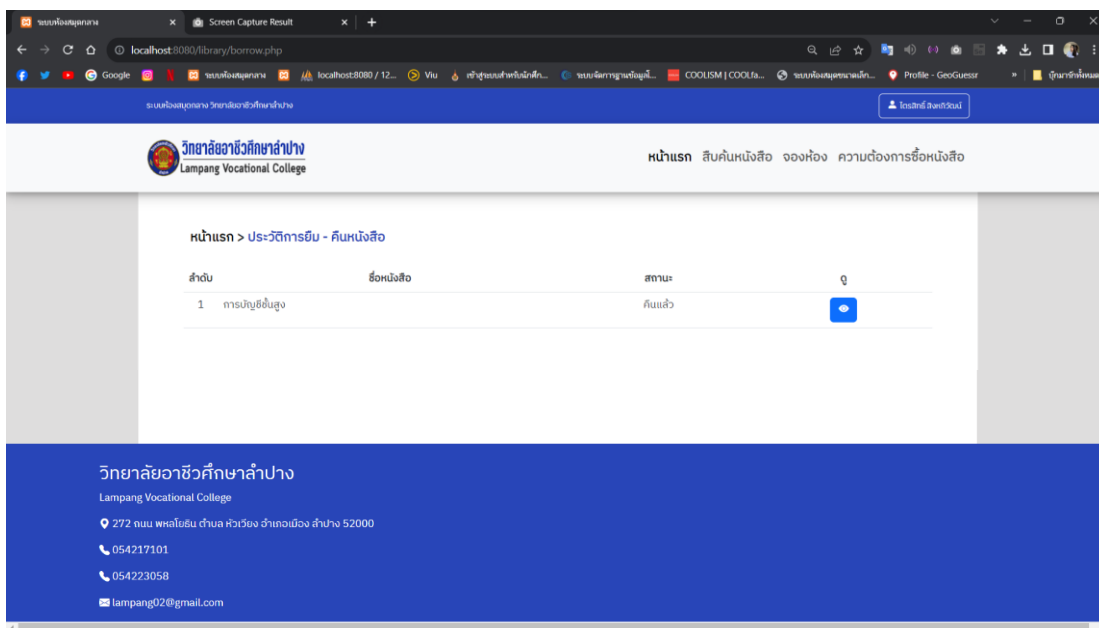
ระบบห้องสมุดกลาง ×
Screen Capture Result ×
localhost:8080/library/borrow.php
Google
ระบบห้องสมุดกลาง
localhost:8080 / 12...
Viu
เข้าสู่ระบบสำหรับนักศึก...
ระบบจัดการฐานข้อมูลกี...
COOLISM | COOLfa...
ระบบห้องสมุดขนาดเล็ก...
Profile - GeoGuessr
บุ๊กมาร์กทั้งหมด

ระบบห้องสมุดกลาง วิทยาลัยอาชีวศึกษาลำปาง
โกรสิทธิ์ สิงหรัตน์

วิทยาลัยอาชีวศึกษาลำปาง
Lampang Vocational College

หน้าแรก สืบค้นหนังสือ จองห้อง ความต้องการซื้อหนังสือ

หน้าแรก > ประวัติการยืม - คืนหนังสือ

| ลำดับ | ชื่อหนังสือ | สถานะ | ดู |
|---|---|---|---|
| 1 | การบัญชีชั้นสูง | คืนแล้ว | |

วิทยาลัยอาชีวศึกษาลำปาง
Lampang Vocational College
272 ถนน พหลโยธิน ตำบล หัวเวียง อำเภอเมือง ลำปาง 52000
054217101
054223058
lampang02@gmail.com